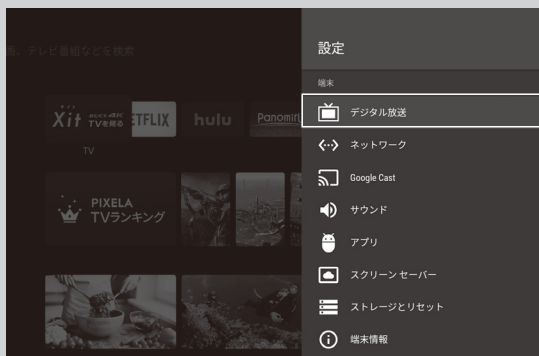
画、テレビ番組などを検索

Xit TVを見る
TV
ETFLIX
hulu
Panomi

PIXELA
TVランキング

設定

端末

デジタル放送

ネットワーク

Google Cast

サウンド

アプリ

スクリーン セーバー

ストレージとリセット

端末情報